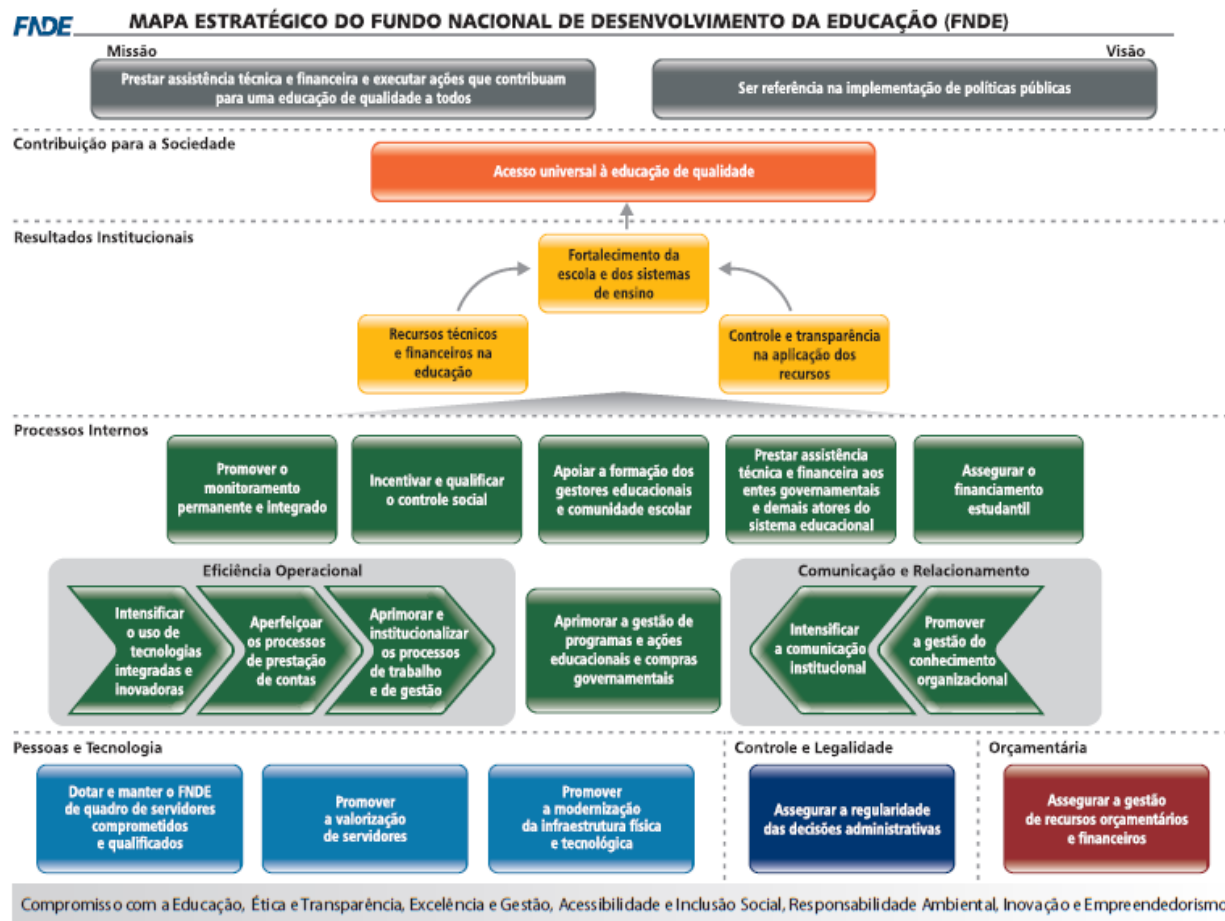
FNDE MAPA ESTRATÉGICO DO FUNDO NACIONAL DE DESENVOLVIMENTO DA EDUCAÇÃO (FNDE)

Missão

Prestar assistência técnica e financeira e executar ações que contribuam para uma educação de qualidade a todos

Visão

Ser referência na implementação de políticas públicas

Contribuição para a Sociedade

Acesso universal à educação de qualidade

Resultados Institucionais

Fortalecimento da escola e dos sistemas de ensino

Recursos técnicos e financeiros na educação

Controle e transparência na aplicação dos recursos

Processos Internos

Promover o monitoramento permanente e integrado

Incentivar e qualificar o controle social

Apoiar a formação dos gestores educacionais e comunidade escolar

Prestar assistência técnica e financeira aos entes governamentais e demais atores do sistema educacional

Assegurar o financiamento estudantil

Eficiência Operacional

Intensificar o uso de tecnologias integradas e inovadoras

Aperfeiçoar os processos de prestação de contas

Aprimorar e institucionalizar os processos de trabalho e de gestão

Aprimorar a gestão de programas e ações educacionais e compras governamentais

Comunicação e Relacionamento

Intensificar a comunicação institucional

Promover a gestão do conhecimento organizacional

Pessoas e Tecnologia

Dotar e manter o FNDE de quadro de servidores comprometidos e qualificados

Promover a valorização de servidores

Promover a modernização da infraestrutura física e tecnológica

Controle e Legalidade

Assegurar a regularidade das decisões administrativas

Orçamentária

Assegurar a gestão de recursos orçamentários e financeiros

Compromisso com a Educação, Ética e Transparência, Excelência e Gestão, Acessibilidade e Inclusão Social, Responsabilidade Ambiental, Inovação e Empreendedorismo